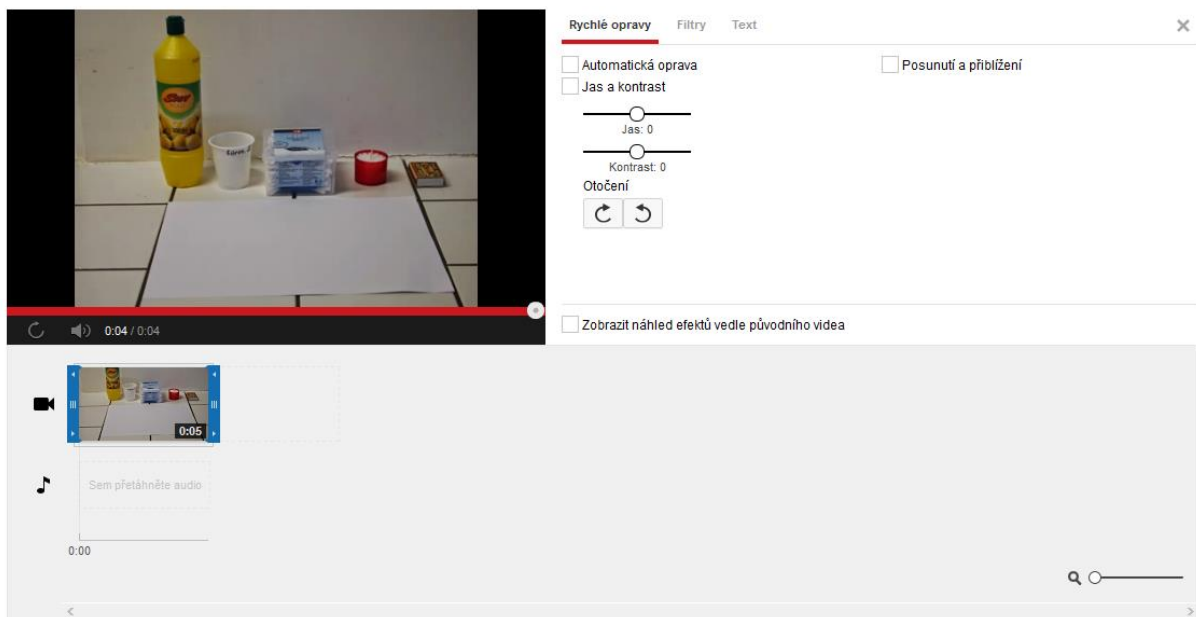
0:04 / 0:04

Rychlé opravy Filtry Text

Automatická oprava
Jas a kontrast
Jas: 0
Kontrast: 0
Otočení

Posunutí a přiblížení

Zobrazit náhled efektů vedle původního videa

0:05

Sem přetáhněte audio

0:00